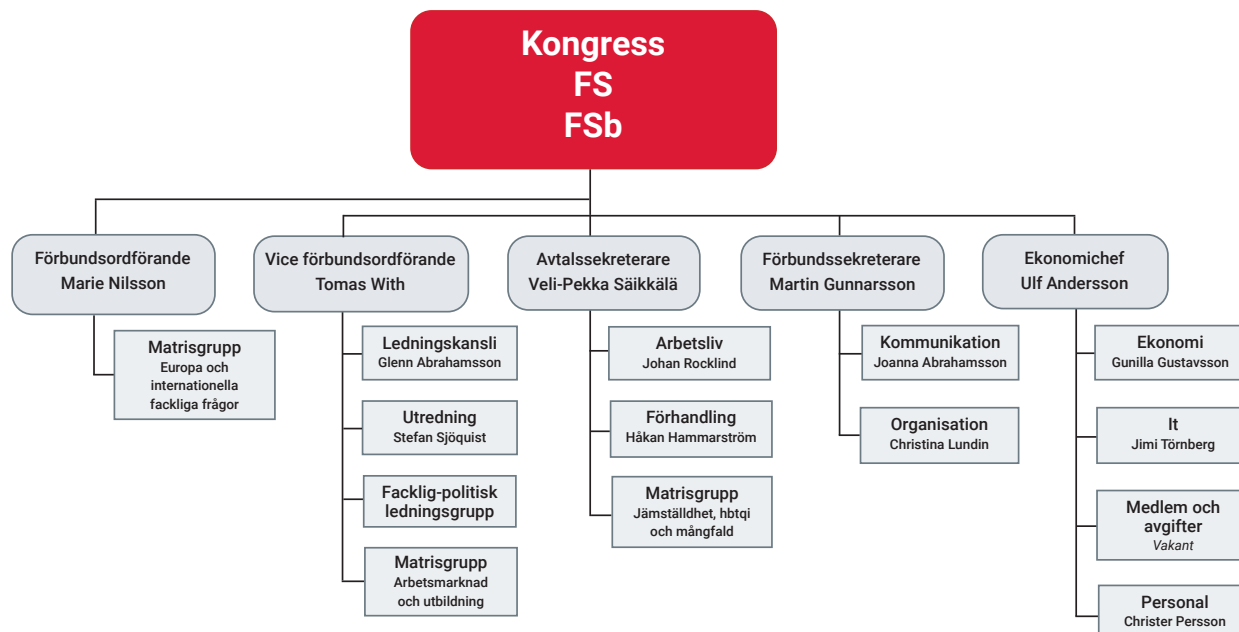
Kongress
FS
FSb

Förbundsordförande
Marie Nilsson

Matrisgrupp
Europa och internationella fackliga frågor

Vice förbundsordförande
Tomas With

Ledningskansli
Glenn Abrahamsson

Utredning
Stefan Sjöquist

Facklig-politisk ledningsgrupp

Matrisgrupp
Arbetsmarknad och utbildning

Avtalssekreterare
Veli-Pekka Säikkälä

Arbetsliv
Johan Rocklind

Förhandling
Håkan Hammarström

Matrisgrupp
Jämställdhet, hbtqi och mångfald

Förbundssekreterare
Martin Gunnarsson

Kommunikation
Joanna Abrahamsson

Organisation
Christina Lundin

Ekonomichef
Ulf Andersson

Ekonomi
Gunilla Gustavsson

It
Jimi Törnberg

Medlem och avgifter
Vakant

Personal
Christer Persson